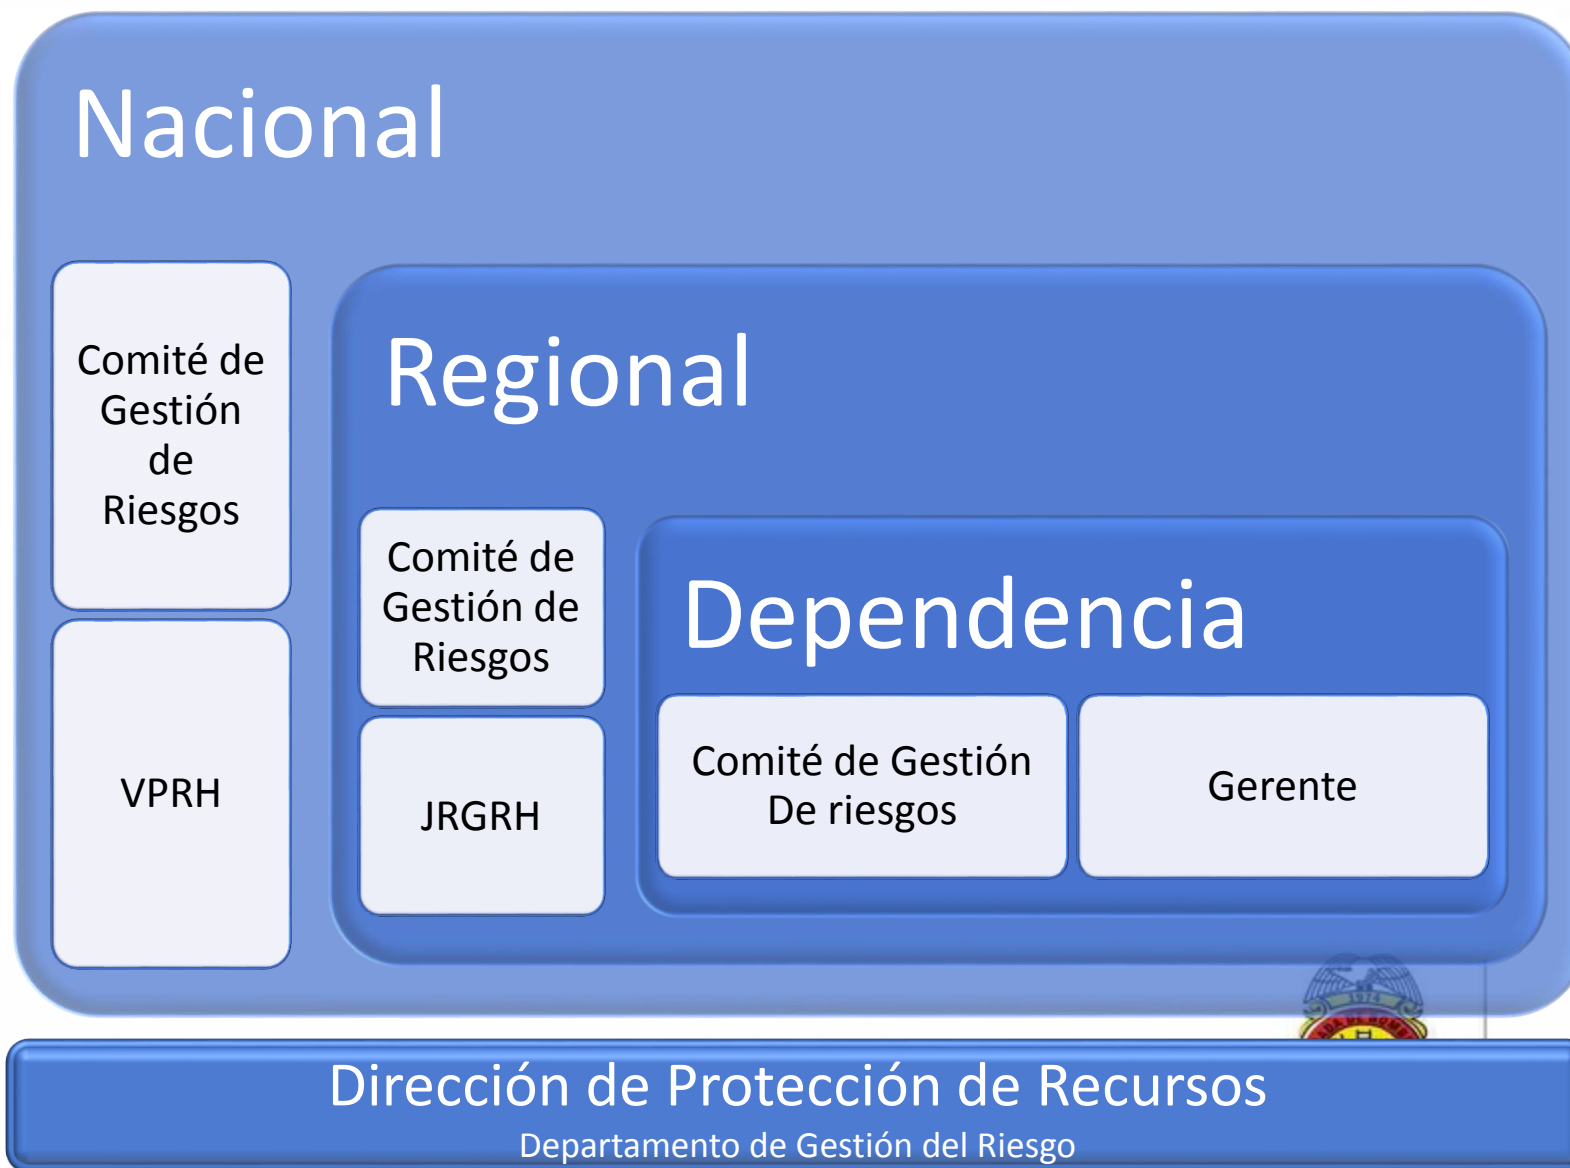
Nacional

Comité de Gestión de Riesgos

VPRH

Regional

Comité de Gestión de Riesgos

JRGRH

Dependencia

Comité de Gestión De riesgos

Gerente

Dirección de Protección de Recursos
Departamento de Gestión del Riesgo